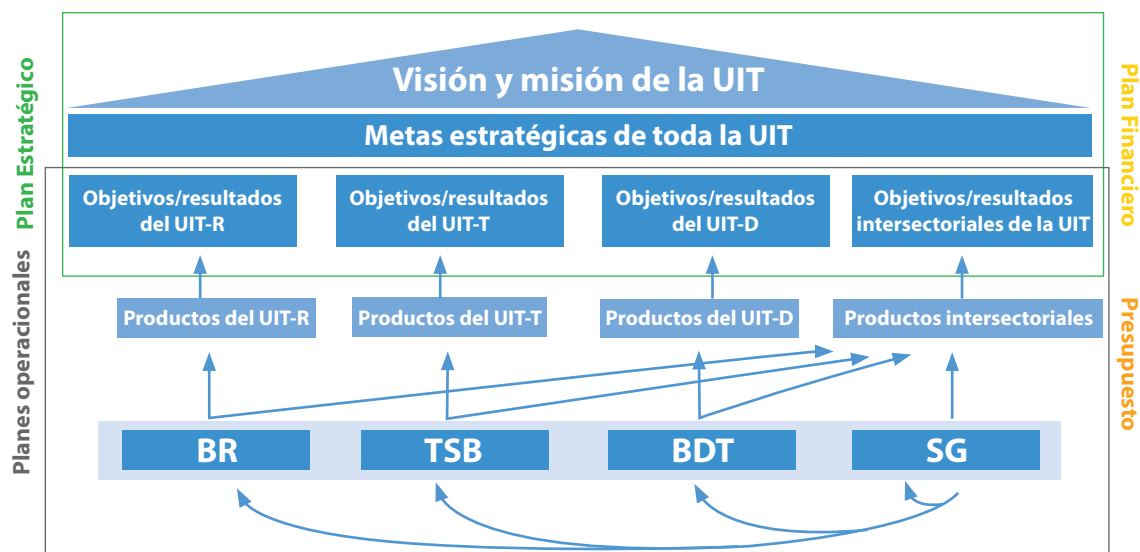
Plan Estratégico

Planes operacionales

Visión y misión de la UIT

Metas estratégicas de toda la UIT

Objetivos/resultados del UIT-R

Objetivos/resultados del UIT-T

Objetivos/resultados del UIT-D

Objetivos/resultados intersectoriales de la UIT

Productos del UIT-R

Productos del UIT-T

Productos del UIT-D

Productos intersectoriales

BR

TSB

BDT

SG

Plan Financiero

Presupuesto